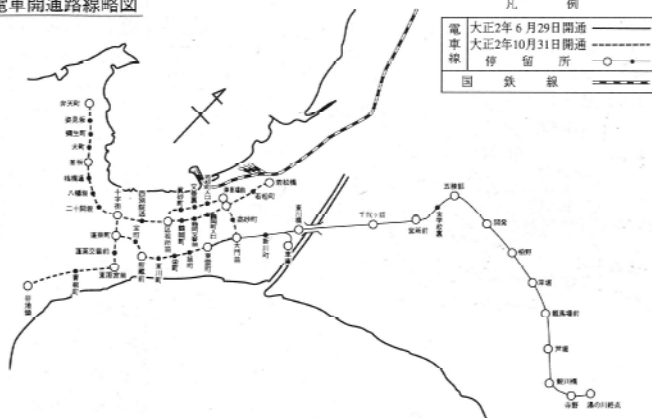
電車開通路線略図

凡　例

| 電車線 | 大正2年6月29日開通 |
|---|---|
| | 大正2年10月31日開通 |
| | 停　留　所 |
| 国　鉄　線 | |

弁天町
姿見坂
備前坂
大町
末広町
魚市場
十字街
二十間坂
八幡坂
宝町
谷地頭
蓬莱町
東雲町
大森町
新川町
松風町
千代ヶ岱
五稜郭
湯の川
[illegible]